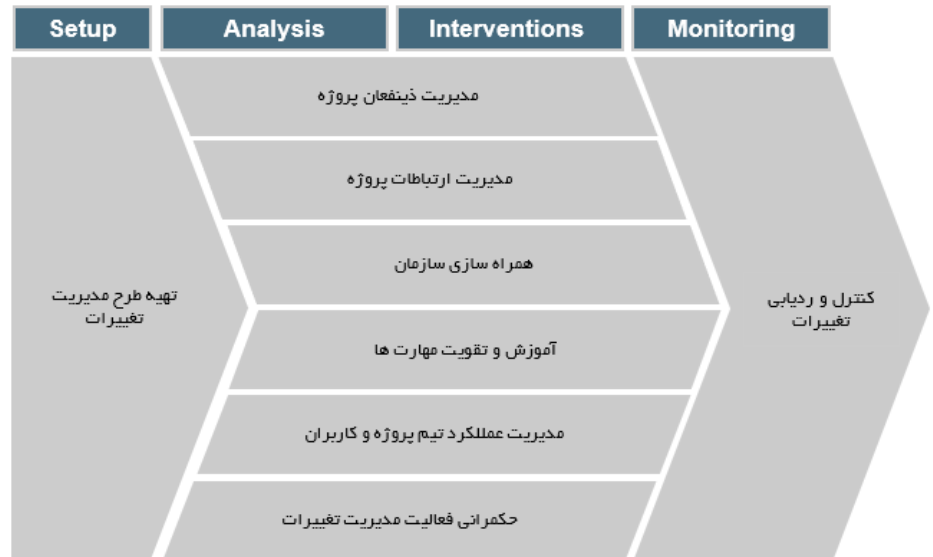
Setup

Analysis

Interventions

Monitoring

تهیه طرح مدیریت تغییرات

مدیریت ذینفعان پروژه

مدیریت ارتباطات پروژه

همراه سازی سازمان

آموزش و تقویت مهارت ها

مدیریت عملکرد تیم پروژه و کاربران

حکمرانی فعالیت مدیریت تغییرات

کنترل و ردیابی تغییرات